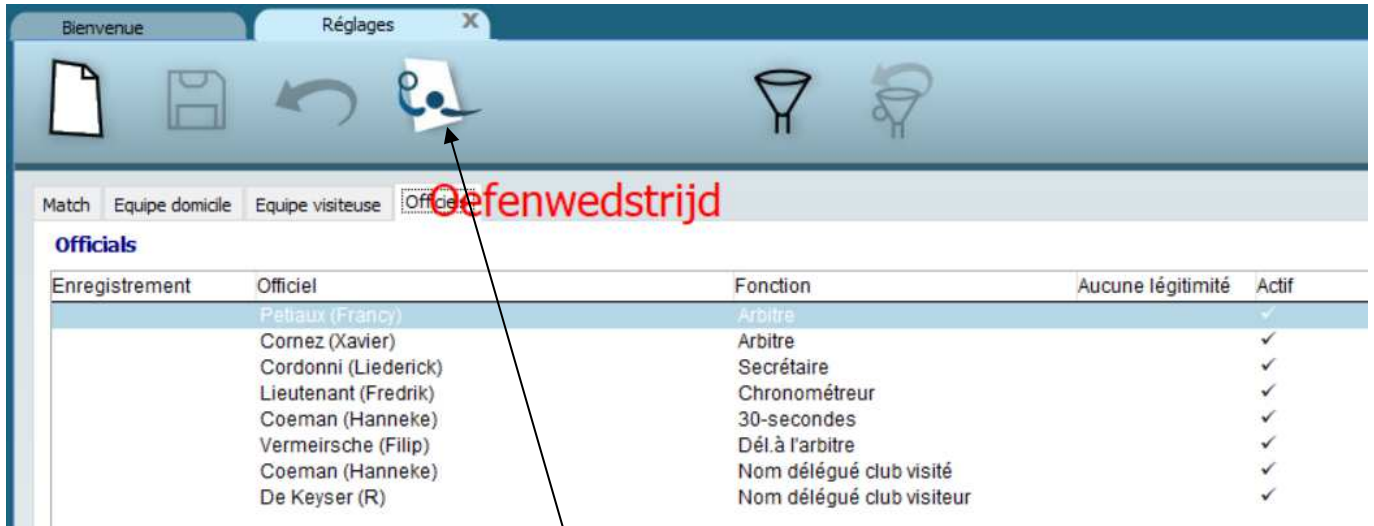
Bienvenue | Réglages X

Match | Equipe domicile | Equipe visiteuse | Officiels

Oefenwedstrijd

Officials

| Enregistrement | Officiel | Fonction | Aucune légitimité | Actif |
|---|---|---|---|---|
| | Petiaux (Francy) | Arbitre | | ✓ |
| | Cornez (Xavier) | Arbitre | | ✓ |
| | Cordonni (Liederick) | Secrétaire | | ✓ |
| | Lieutenant (Fredrik) | Chronométreur | | ✓ |
| | Coeman (Hanneke) | 30-secondes | | ✓ |
| | Vermeirsche (Filip) | Dél.à l'arbitre | | ✓ |
| | Coeman (Hanneke) | Nom délégué club visité | | ✓ |
| | De Keyser (R) | Nom délégué club visiteur | | ✓ |